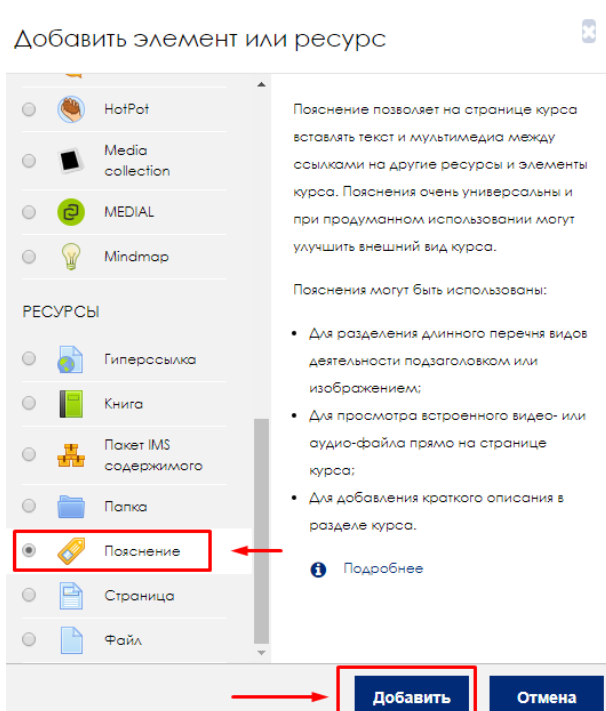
Добавить элемент или ресурс

HotPot

Media collection

MEDIAL

Mindmap

РЕСУРСЫ

Гиперссылка

Книга

Пакет IMS содержимого

Папка

Пояснение

Страница

Файл

Пояснение позволяет на странице курса вставлять текст и мультимедиа между ссылками на другие ресурсы и элементы курса. Пояснения очень универсальны и при продуманном использовании могут улучшить внешний вид курса.

Пояснения могут быть использованы:

- Для разделения длинного перечня видов деятельности подзаголовком или изображением;
- Для просмотра встроенного видео- или аудио-файла прямо на странице курса;
- Для добавления краткого описания в разделе курса.

Подробнее

Добавить

Отмена